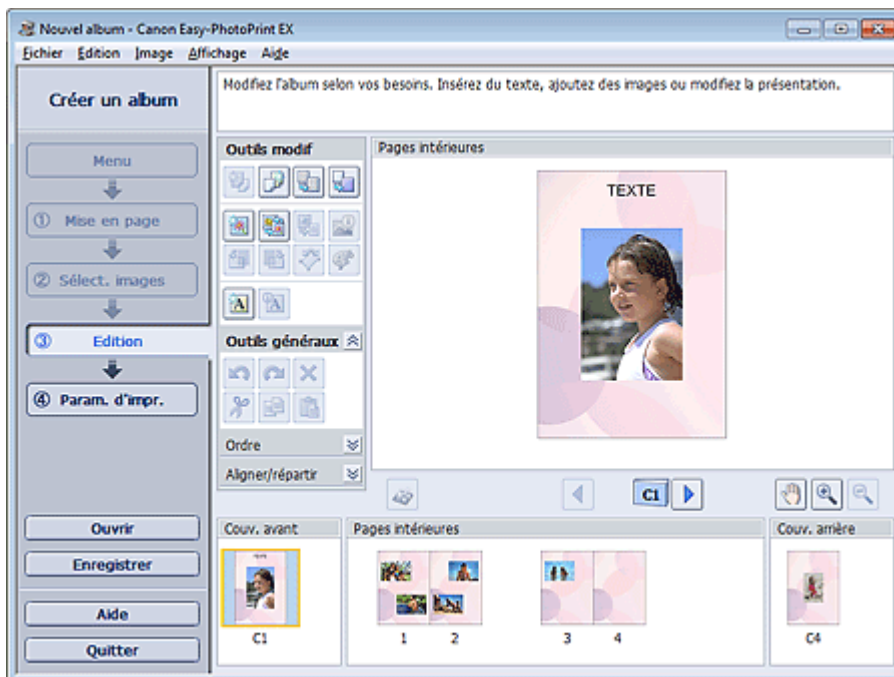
Nouvel album - Canon Easy-PhotoPrint EX

Fichier Edition Image Affichage Aide

Créer un album

Modifiez l'album selon vos besoins. Insérez du texte, ajoutez des images ou modifiez la présentation.

Menu

① Mise en page

② Sélect. images

③ Edition

④ Param. d'impr.

Outils modif

Outils généraux

Ordre

Aligner/répartir

Pages intérieures

TEXTE

C1

Ouvrir

Enregistrer

Aide

Quitter

Couv. avant

C1

Pages intérieures

1 2 3 4

Couv. arrière

C4